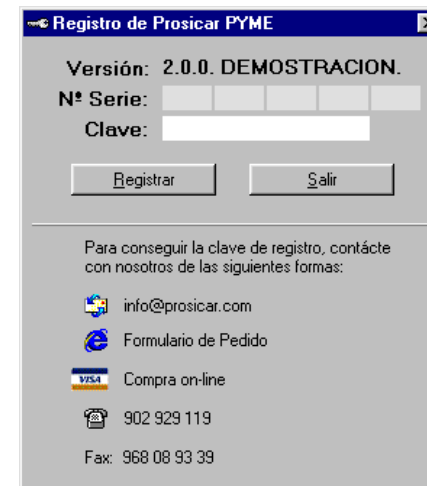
Registro de Prosicar PYME

Versión: 2.0.0. DEMOSTRACION.
Nº Serie:
Clave:

Registrar
Salir

Para conseguir la clave de registro, contácte con nosotros de las siguientes formas:

info@prosicar.com

Formulario de Pedido

VISA
Compra on-line

902 929 119

Fax: 968 08 93 39